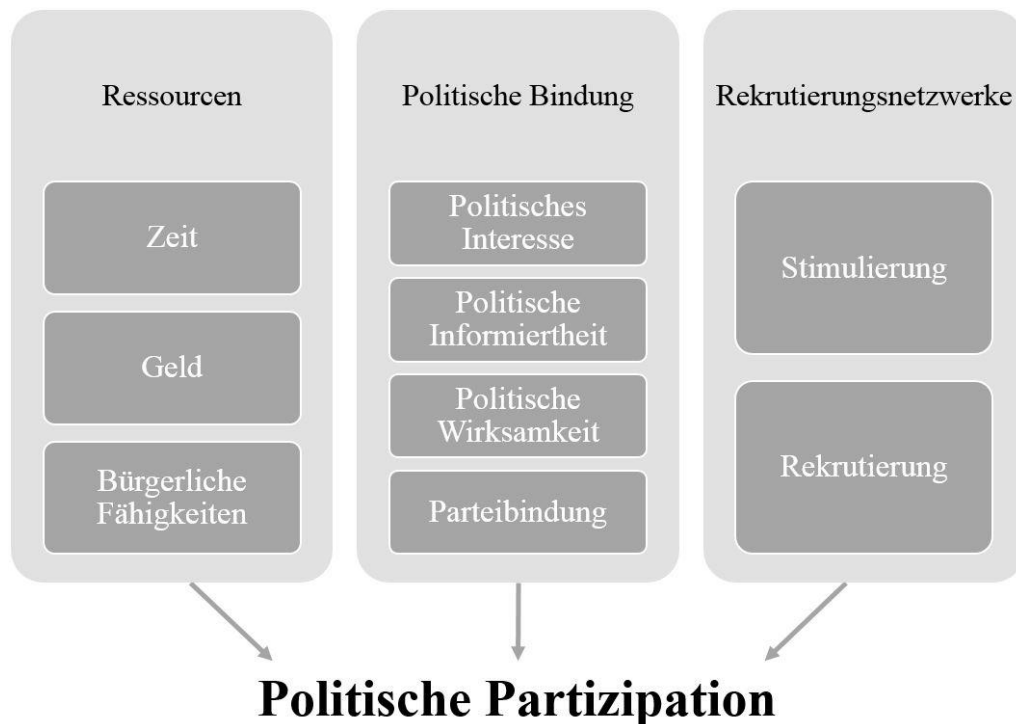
Ressourcen

Zeit

Geld

Bürgerliche Fähigkeiten

Politische Bindung

Politisches Interesse

Politische Informiertheit

Politische Wirksamkeit

Parteibindung

Rekrutierungsnetzwerke

Stimulierung

Rekrutierung

Politische Partizipation